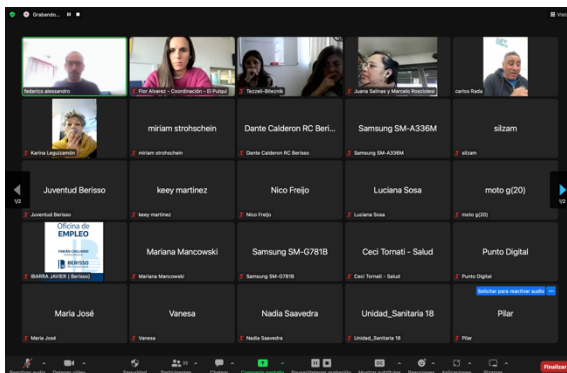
Grabando...

federico alessandro

Flor Alvarez - Coordinación - El Pulqui

Tezzeli-Bitezmk

Juana Salinas y Marcelo Roscioleo

carlos Rada

Karina Leguizamón

miriam strohschein

miriam strohschein

Dante Calderon RC Berisso

Dante Calderon RC Beri...

Samsung SM-A336M

Samsung SM-A336M

silzam

silzam

Juventud Berisso

Juventud Berisso

keey martinez

keey martinez

Nico Freijo

Nico Freijo

Luciana Sosa

Luciana Sosa

moto g(20)

moto g(20)

1/2

1/2

Oficina de EMPLEO

BERISSO

IBARRA JAVIER ( Berisso)

Mariana Mancowski

Mariana Mancowski

Samsung SM-G781B

Samsung SM-G781B

Ceci Tornati - Salud

Ceci Tornati - Salud

Punto Digital

Punto Digital

Maria José

Maria José

Vanesa

Vanesa

Nadia Saavedra

Nadia Saavedra

Unidad_Sanitaria 18

Unidad_Sanitaria 18

Solicitar para reactivar audio

Pilar

Pilar

Finalizar